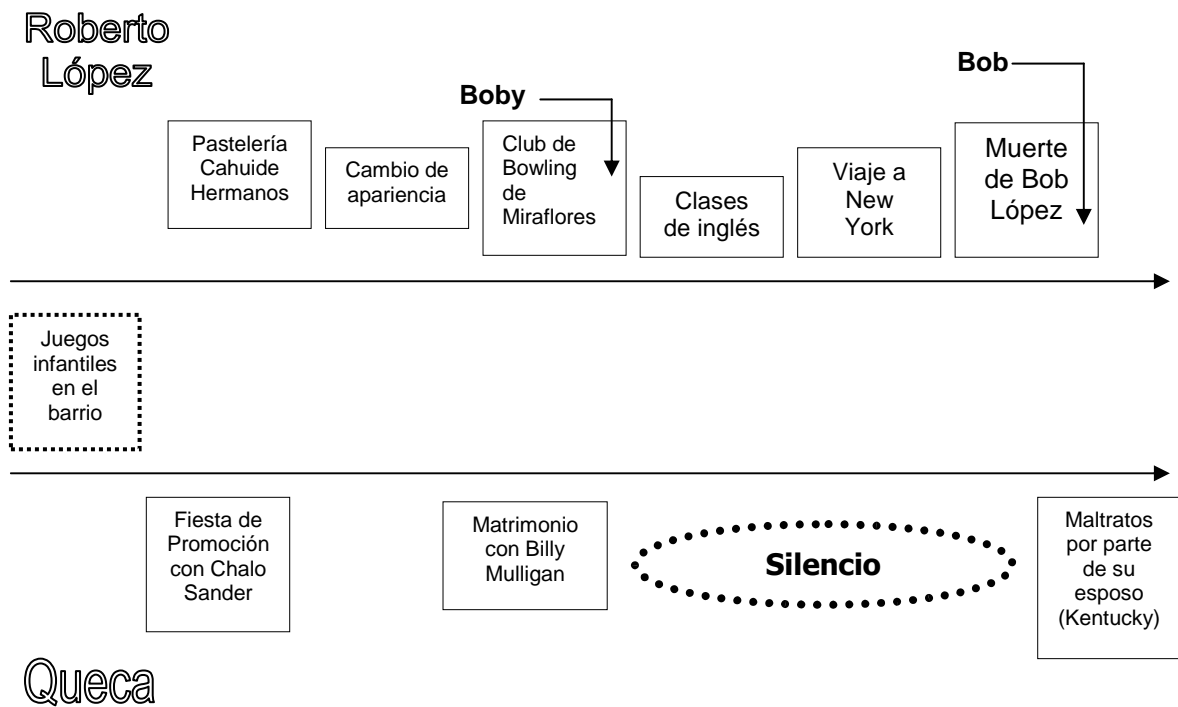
Roberto López

Boby

Bob

Pastelería Cahuide Hermanos

Cambio de apariencia

Club de Bowling de Miraflores

Clases de inglés

Viaje a New York

Muerte de Bob López

Juegos infantiles en el barrio

Fiesta de Promoción con Chalo Sander

Matrimonio con Billy Mulligan

Silencio

Maltratos por parte de su esposo (Kentucky)

Queca